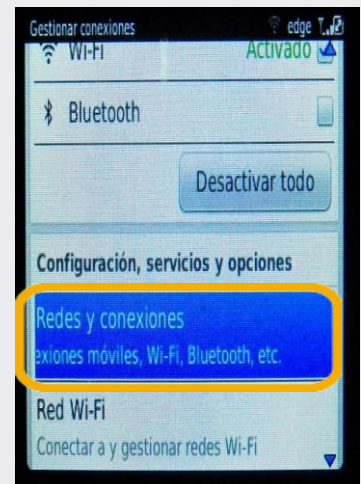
Gestionar conexiones
edge

Wi-Fi
Activado

Bluetooth

Desactivar todo

Configuración, servicios y opciones

Redes y conexiones
exiones móviles, Wi-Fi, Bluetooth, etc.

Red Wi-Fi
Conectar a y gestionar redes Wi-Fi